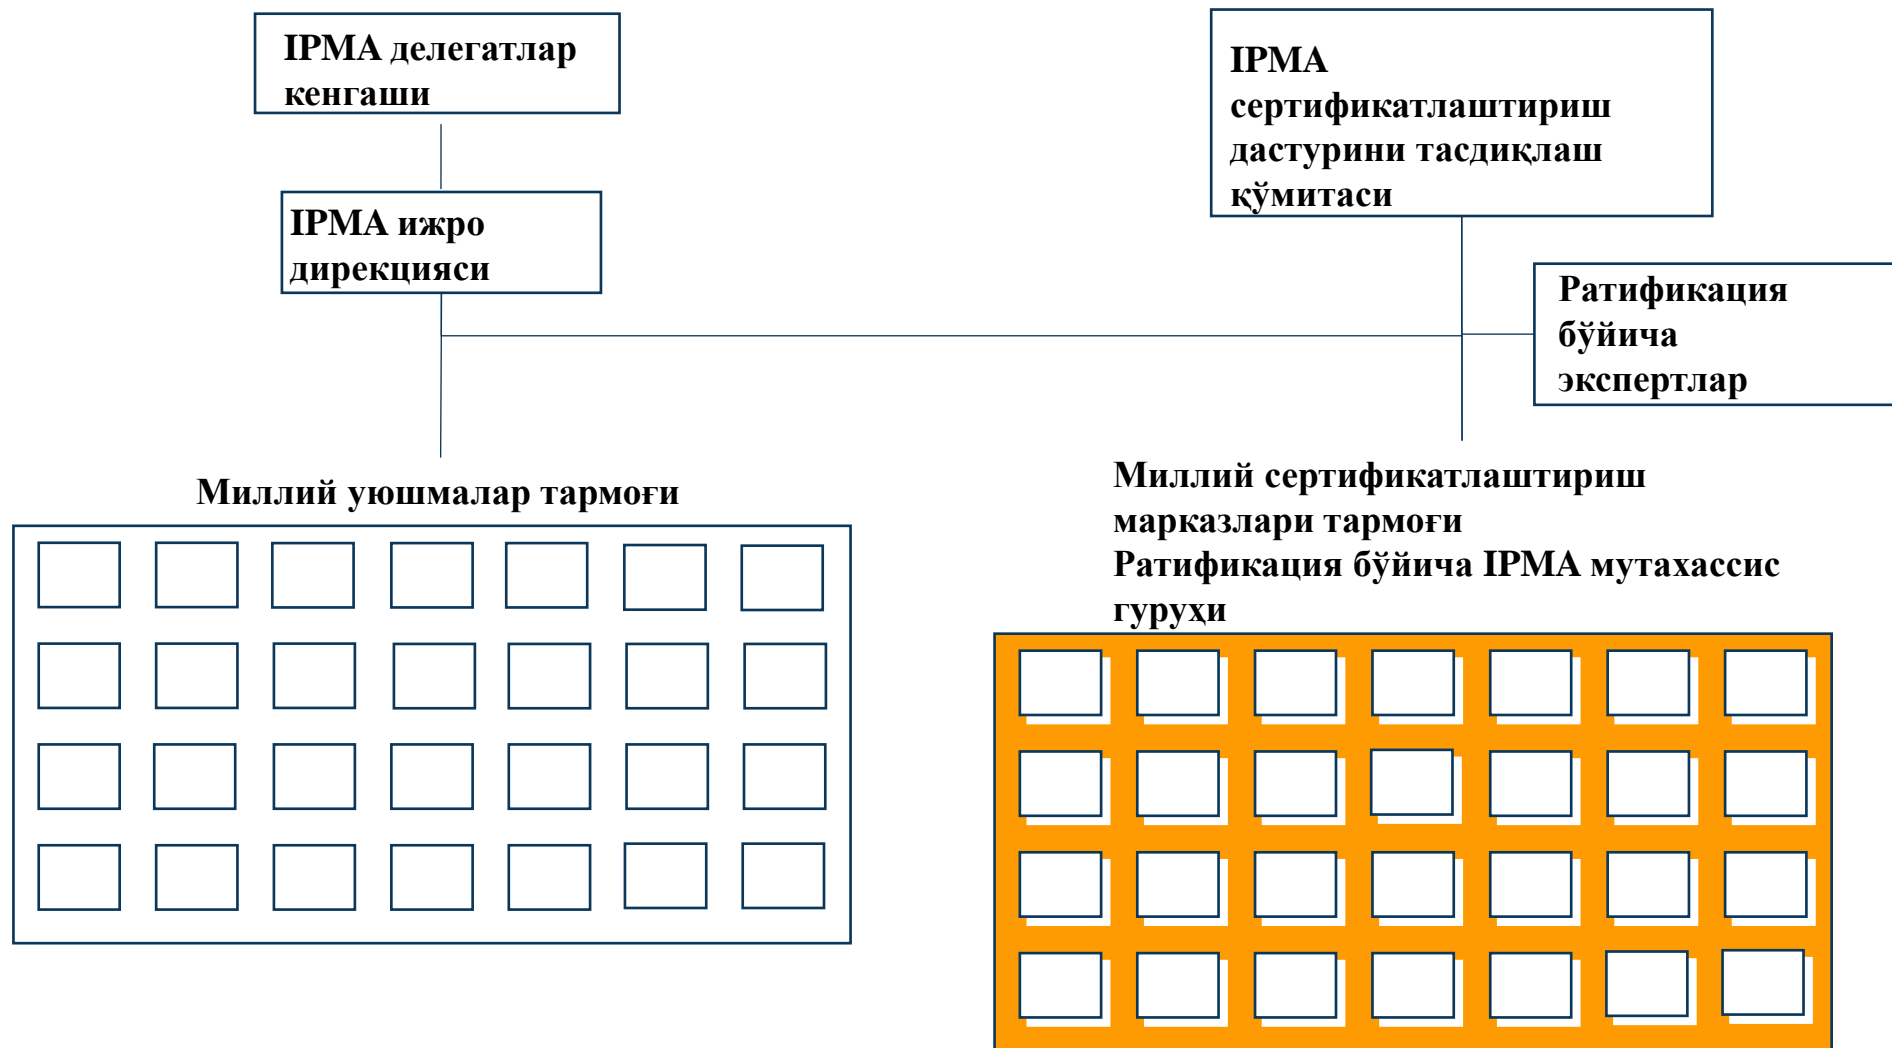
IPMA делегатлар кенгаши

IPMA ижро дирекцияси

IPMA сертификатлаштириш дастурини тасдиқлаш қўмитаси

Ратификация бўйича экспертлар

Миллий уюшмалар тармоғи

Миллий сертификатлаштириш марказлари тармоғи
Ратификация бўйича IPMA мутахассис гурухи